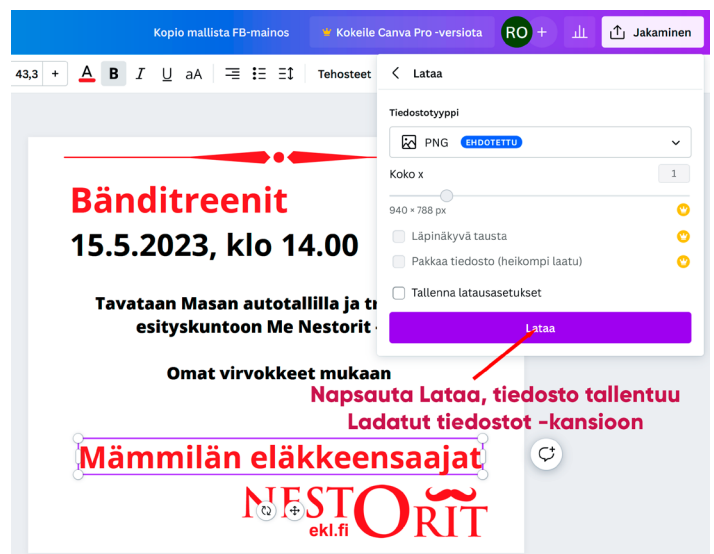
Kopio mallista FB-mainos

Kokeile Canva Pro -versiota

RO

Jakaminen

43,3 +

A B I U aA

Tehosteet

Lataa

Tiedostotyyppi

PNG EHDOTETTU

Koko x

1

940 × 788 px

Läpinäkyvä tausta

Pakkaa tiedosto (heikompi laatu)

Tallenna latausasetukset

Lataa

Bänditreenit

15.5.2023, klo 14.00

Tavataan Masan autotallilla ja tr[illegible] esityskuntoon Me Nestorit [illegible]

Omat virvokkeet mukaan

Napsauta Lataa, tiedosto tallentuu Ladatut tiedostot -kansioon

Mämmilän eläkkeensaajat

NESTORIT

ekl.fi